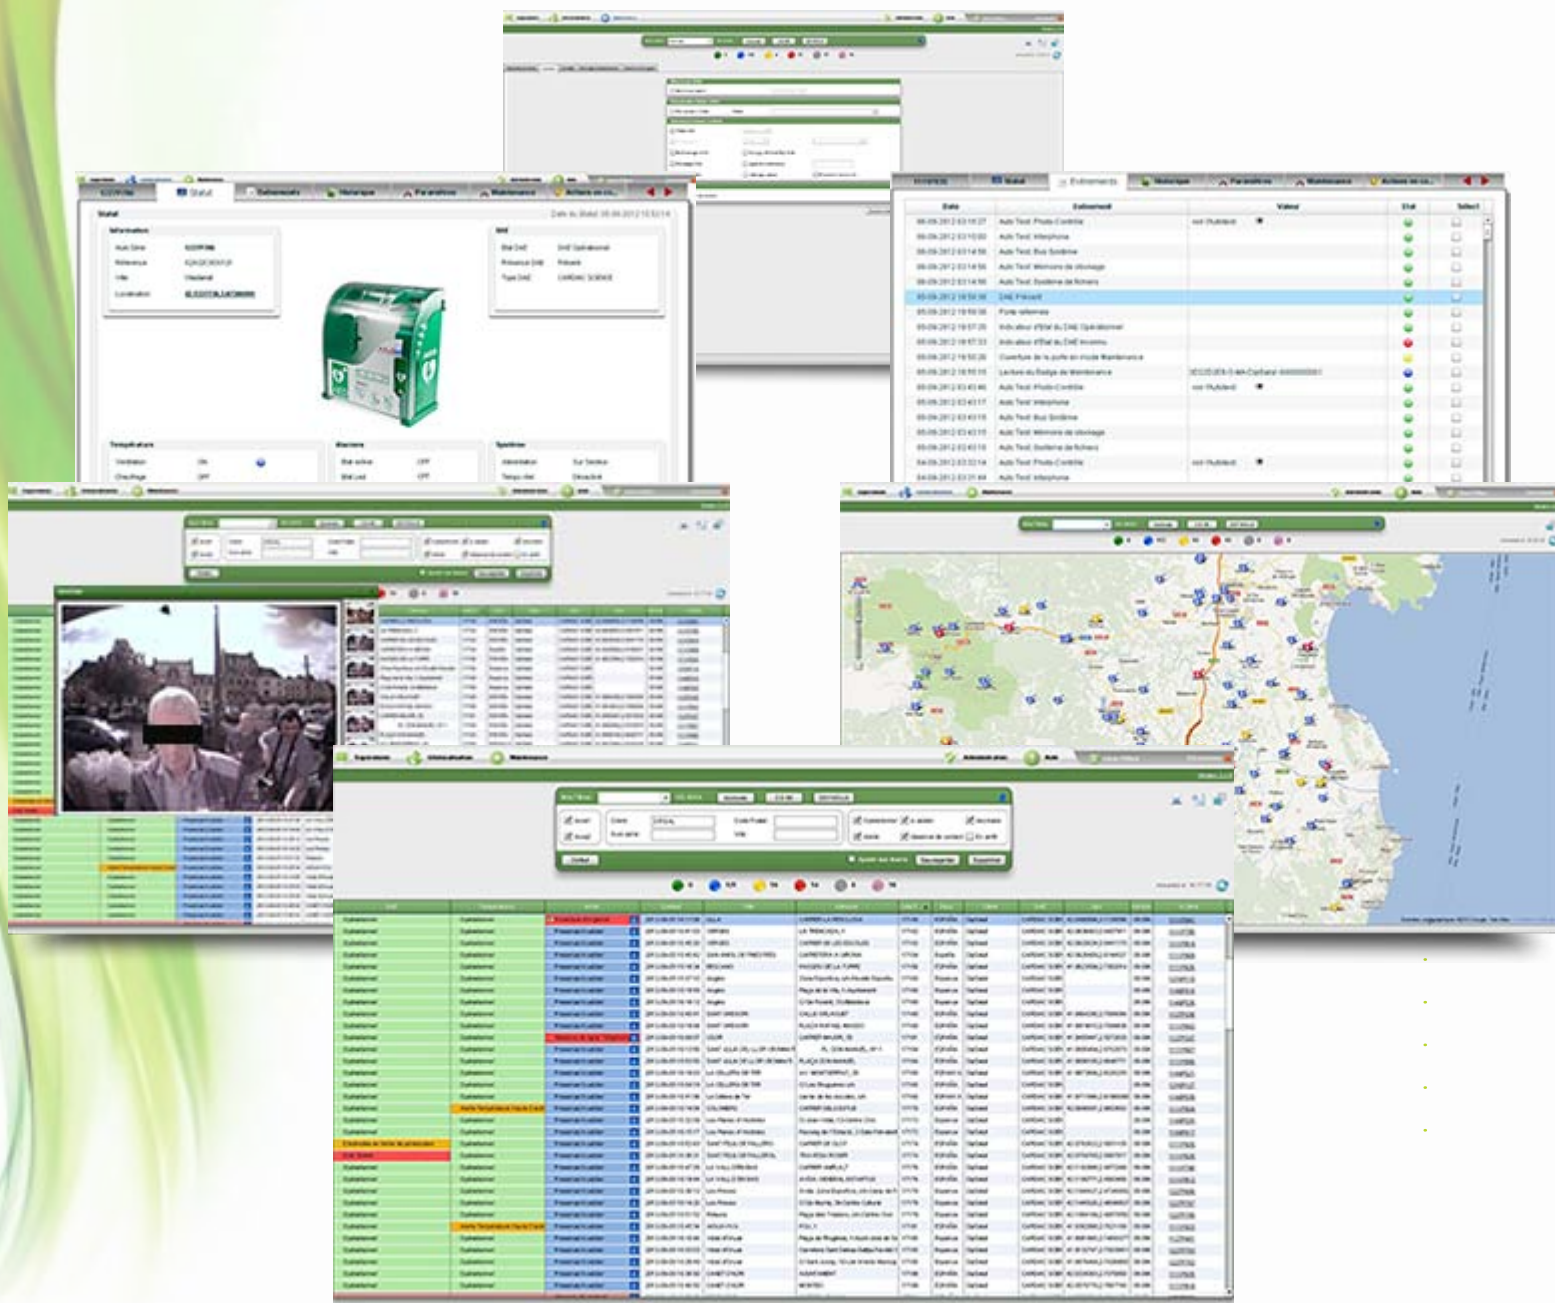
Statut
Evénements
Historique
Paramètres
Maintenance
Date
Evénement
Valeur
Etat
Select
Auto Test: Photo Contrôle
Auto Test: Interphone
Auto Test: Bus Système
Auto Test: Mémoire de stockage
Auto Test: Système de fichiers
DAE Présent
Porte refermée
Indicateur d'état du DAE Opérationnel
Indicateur d'état du DAE Inconnu
Ouverture de la porte en mode Maintenance
Lecture du Badge de Maintenance
Auto Test: Photo Contrôle
Auto Test: Interphone
Auto Test: Bus Système
Auto Test: Mémoire de stockage
Auto Test: Système de fichiers
Auto Test: Photo Contrôle
Auto Test: Interphone